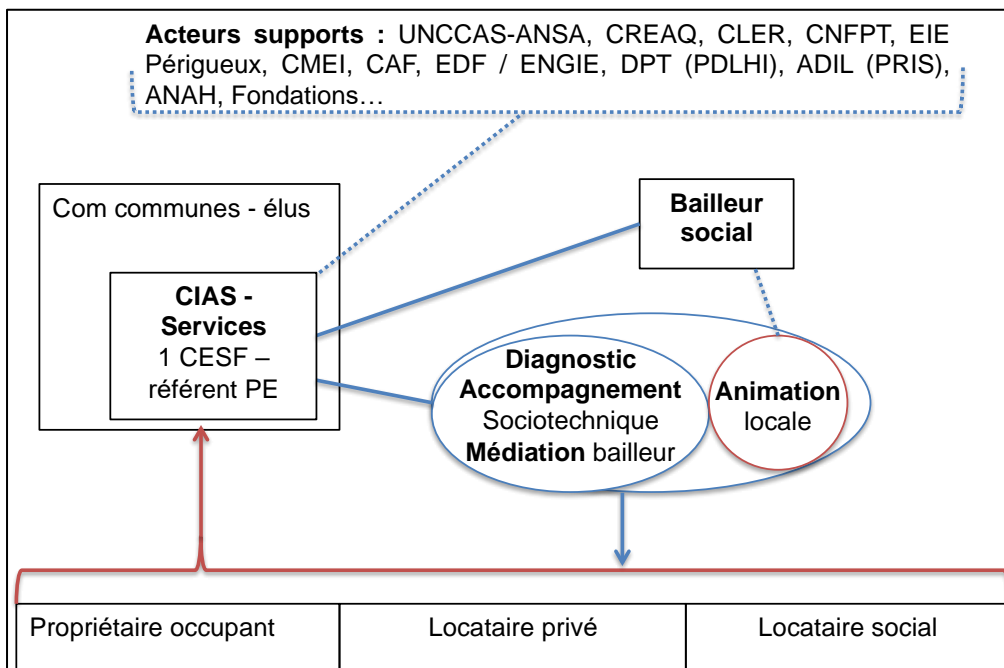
**Acteurs supports :** UNCCAS-ANSA, CREAQ, CLER, CNFPT, EIE Périgueux, CMEI, CAF, EDF / ENGIE, DPT (PDLHI), ADIL (PRIS), ANAH, Fondations…

Com communes - élus

**CIAS - Services**
1 CESF – référent PE

**Bailleur social**

**Diagnostic**
**Accompagnement**
Sociotechnique
**Médiation** bailleur

**Animation** locale

| Propriétaire occupant | Locataire privé | Locataire social |
|---|---|---|